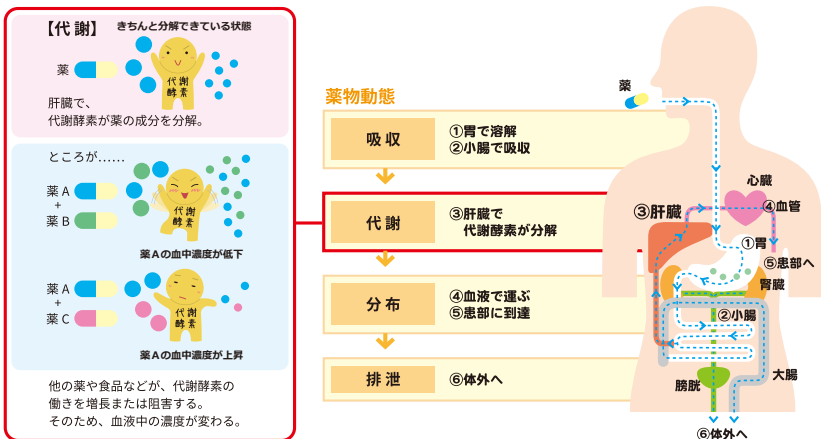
【代 謝】 きちんと分解できている状態

薬

代謝酵素

肝臓で、代謝酵素が薬の成分を分解。

ところが……

薬A + 薬B

代謝酵素

薬Aの血中濃度が低下

薬A + 薬C

代謝酵素

薬Aの血中濃度が上昇

他の薬や食品などが、代謝酵素の働きを増長または阻害する。そのため、血液中の濃度が変わる。

薬物動態

吸収 ①胃で溶解 ②小腸で吸収

代謝 ③肝臓で代謝酵素が分解

分布 ④血液で運ぶ ⑤患部に到達

排泄 ⑥体外へ

薬

心臓

③肝臓

④血管

①胃

⑤患部へ

腎臓

②小腸

大腸

膀胱

⑥体外へ